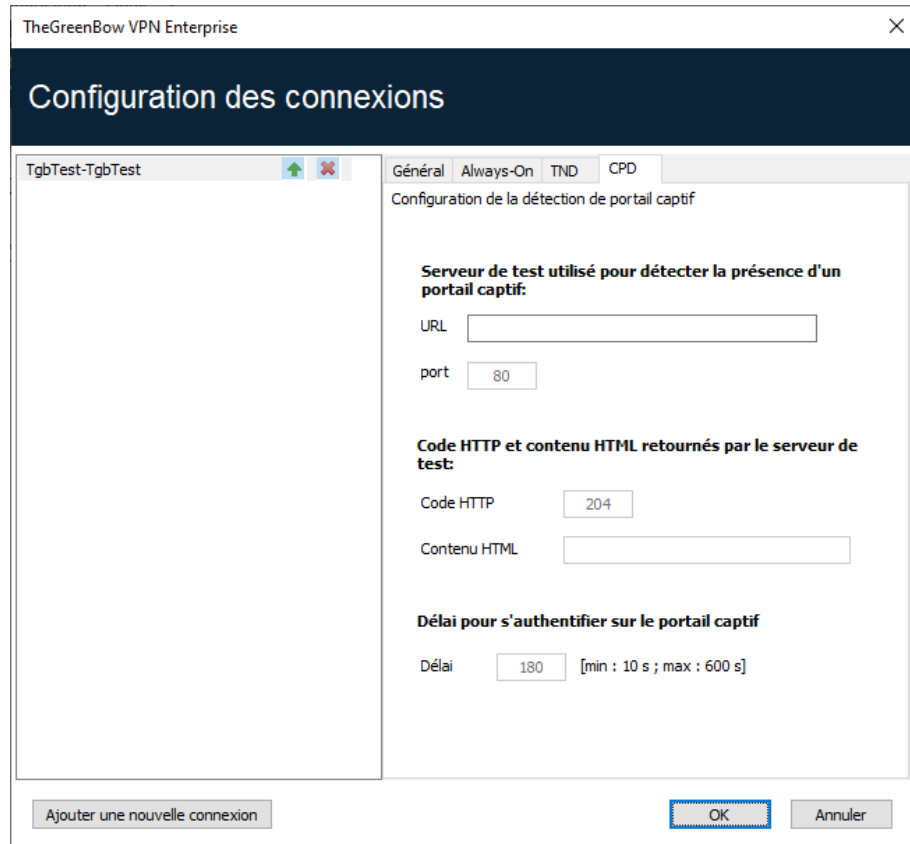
TheGreenBow VPN Enterprise

Configuration des connexions

TgbTest-TgbTest

Général | Always-On | TND | CPD

Configuration de la détection de portail captif

Serveur de test utilisé pour détecter la présence d'un portail captif:

URL

port 80

Code HTTP et contenu HTML retournés par le serveur de test:

Code HTTP 204

Contenu HTML

Délai pour s'authentifier sur le portail captif

Délai 180 [min : 10 s ; max : 600 s]

Ajouter une nouvelle connexion

OK

Annuler